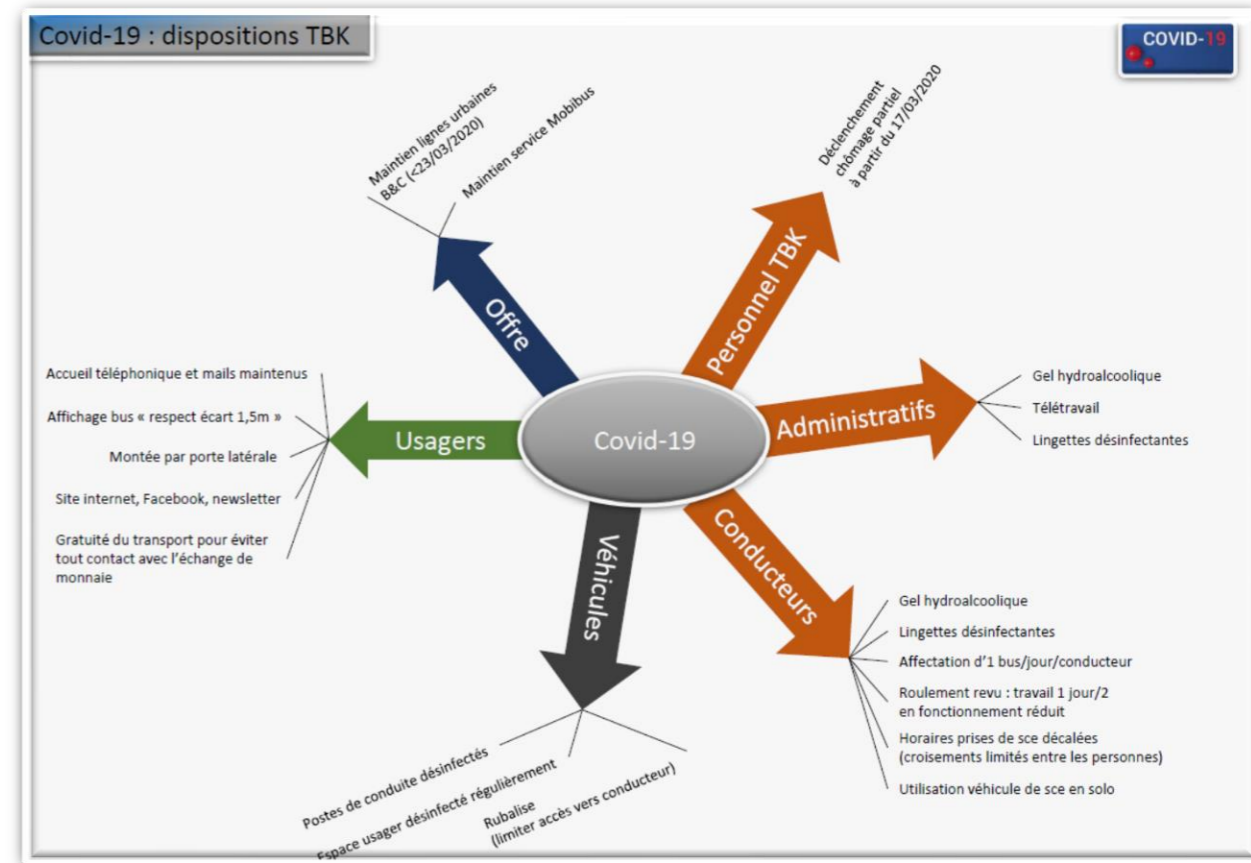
Covid-19 : dispositions TBK

COVID-19

Covid-19

Offre

Maintien lignes urbaines B&C (<23/03/2020)

Maintien service Mobibus

Personnel TBK

Déclenchement chômage partiel à partir du 17/03/2020

Administratifs

Gel hydroalcoolique

Télétravail

Lingettes désinfectantes

Conducteurs

Gel hydroalcoolique

Lingettes désinfectantes

Affectation d'1 bus/jour/conducteur

Roulement revu : travail 1 jour/2 en fonctionnement réduit

Horaires prises de sce décalées (croisements limités entre les personnes)

Utilisation véhicule de sce en solo

Véhicules

Postes de conduite désinfectés

Espace usager désinfecté régulièrement

Rubalise (limiter accès vers conducteur)

Usagers

Accueil téléphonique et mails maintenus

Affichage bus « respect écart 1,5m »

Montée par porte latérale

Site internet, Facebook, newsletter

Gratuité du transport pour éviter tout contact avec l'échange de monnaie